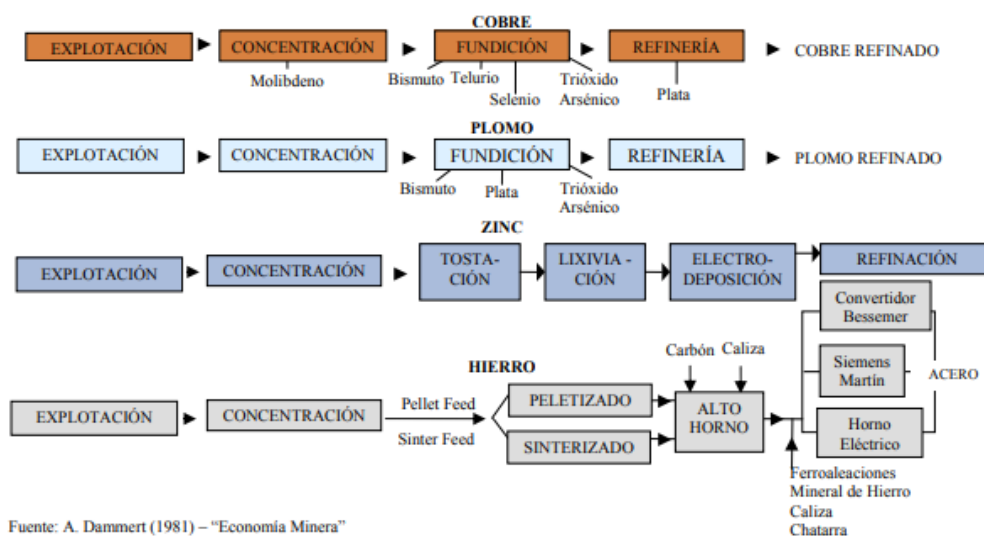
COBRE

EXPLOTACIÓN ► CONCENTRACIÓN ► FUNDICIÓN ► REFINERÍA ► COBRE REFINADO

Molibdeno

Bismuto Telurio Selenio Trióxido Arsénico

Plata

PLOMO

EXPLOTACIÓN ► CONCENTRACIÓN ► FUNDICIÓN ► REFINERÍA ► PLOMO REFINADO

Bismuto Plata Trióxido Arsénico

ZINC

EXPLOTACIÓN ► CONCENTRACIÓN ► TOSTACIÓN ► LIXIVIACIÓN ► ELECTRODEPOSICIÓN ► REFINACIÓN

HIERRO

EXPLOTACIÓN ► CONCENTRACIÓN

Pellet Feed

Sinter Feed

PELETIZADO

SINTERIZADO

Carbón Caliza

ALTO HORNO

Convertidor Bessemer

Siemens Martín

Horno Eléctrico

ACERO

Ferroaleaciones
Mineral de Hierro
Caliza
Chatarra

Fuente: A. Dammert (1981) – "Economía Minera"